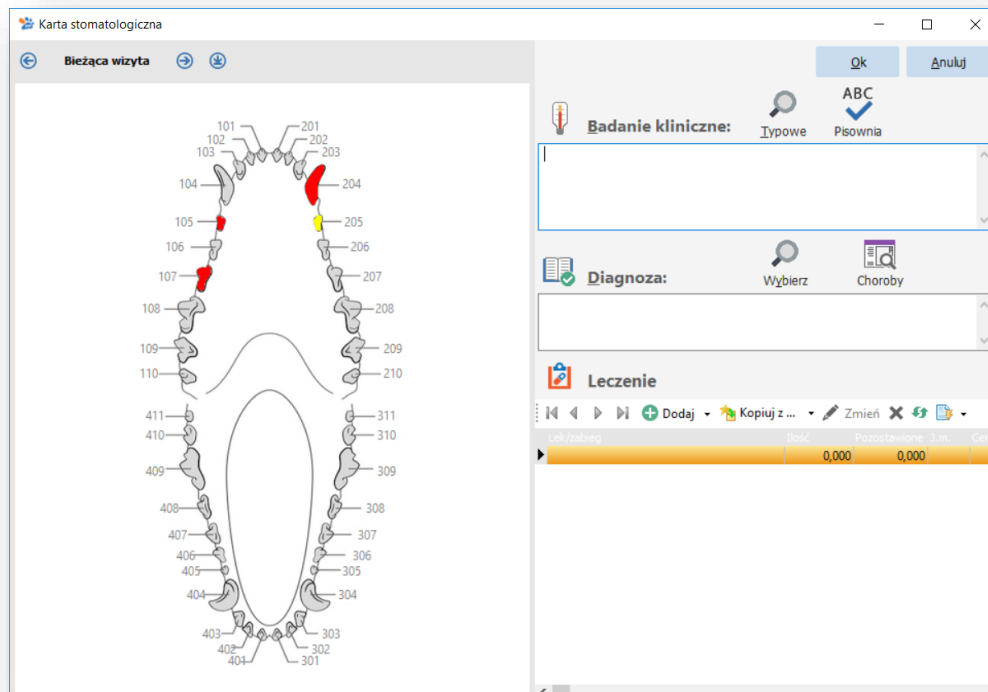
Karta stomatologiczna

Bieżąca wizyta

Ok
Anuluj

Badanie kliniczne:
Typowe
ABC
Pisownia

Diagnoza:
Wybierz
Choroby

Leczenie

Dodaj
Kopiuj z ...
Zmień

| Lek/zabieg | Ilość | Pozostawione | J.m. | Ce |
|---|---|---|---|---|
| | 0,000 | 0,000 | | |

101
102
103
104
105
106
107
108
109
110
201
202
203
204
205
206
207
208
209
210
411
410
409
408
407
406
405
404
403
402
401
311
310
309
308
307
306
305
304
303
302
301